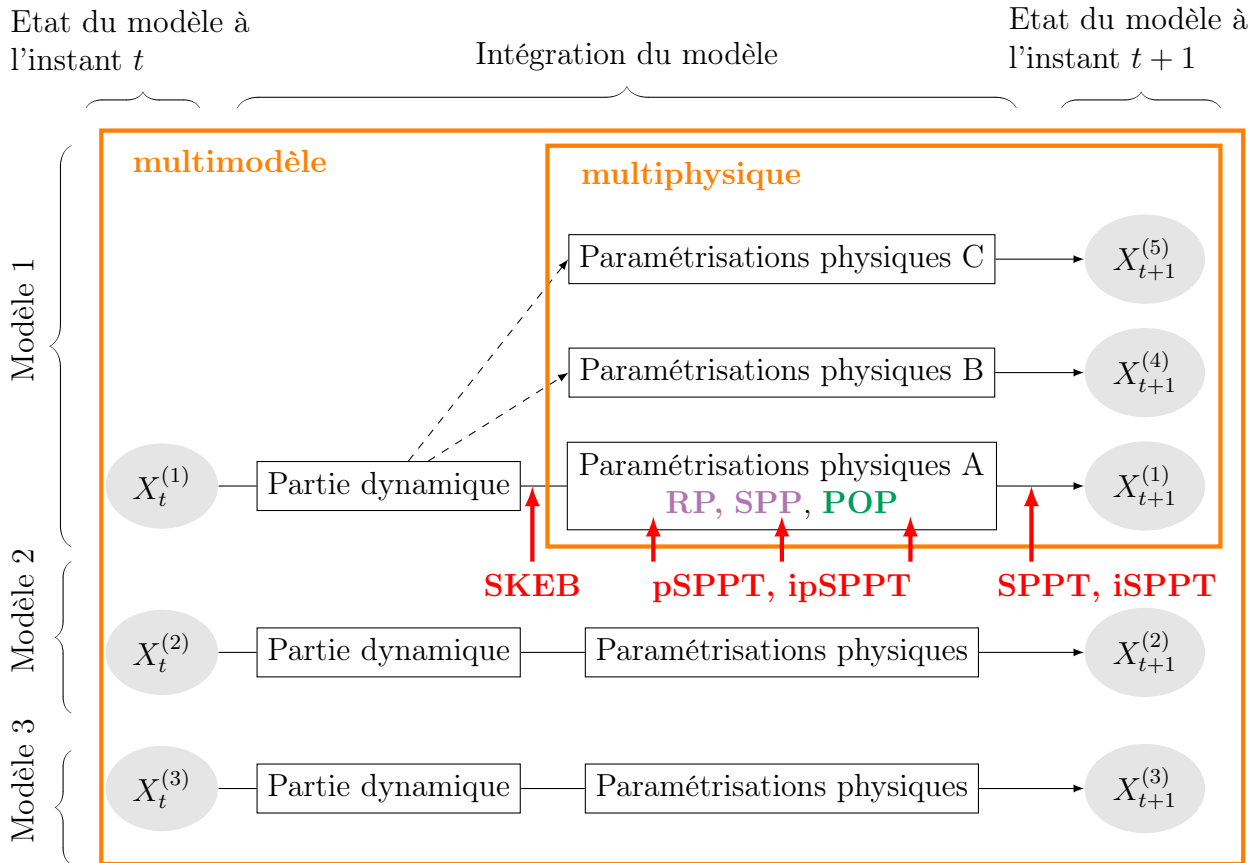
Etat du modèle à l'instant $t$

Intégration du modèle

Etat du modèle à l'instant $t+1$

multimodèle

multiphysique

Modèle 1

Paramétrisations physiques C

$X_{t+1}^{(5)}$

Paramétrisations physiques B

$X_{t+1}^{(4)}$

$X_t^{(1)}$

Partie dynamique

Paramétrisations physiques A
RP, SPP, POP

$X_{t+1}^{(1)}$

SKEB

pSPPT, ipSPPT

SPPT, iSPPT

Modèle 2

$X_t^{(2)}$

Partie dynamique

Paramétrisations physiques

$X_{t+1}^{(2)}$

Modèle 3

$X_t^{(3)}$

Partie dynamique

Paramétrisations physiques

$X_{t+1}^{(3)}$